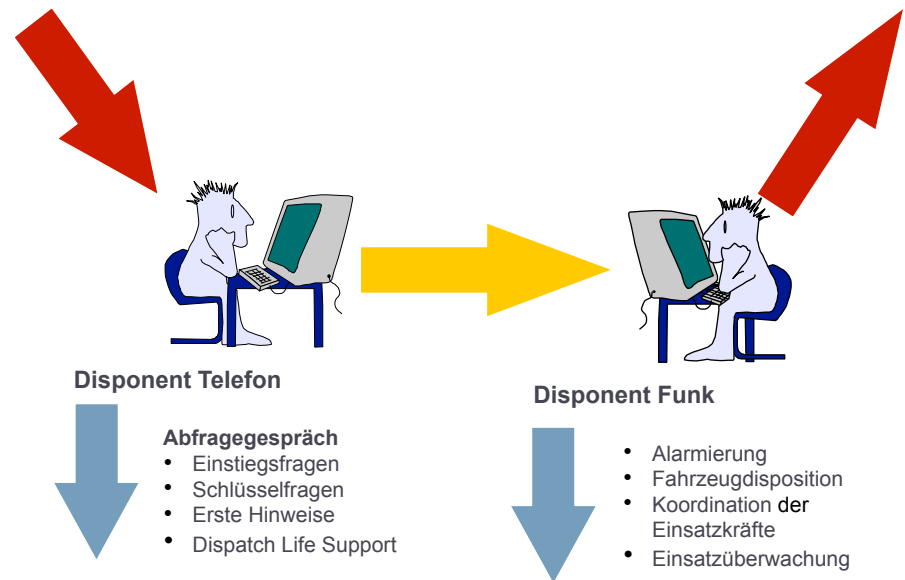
Disponent Telefon

Abfragegespräch
- Einstiegsfragen
- Schlüsselfragen
- Erste Hinweise
- Dispatch Life Support

Disponent Funk

- Alarmierung
- Fahrzeugdisposition
- Koordination der Einsatzkräfte
- Einsatzüberwachung